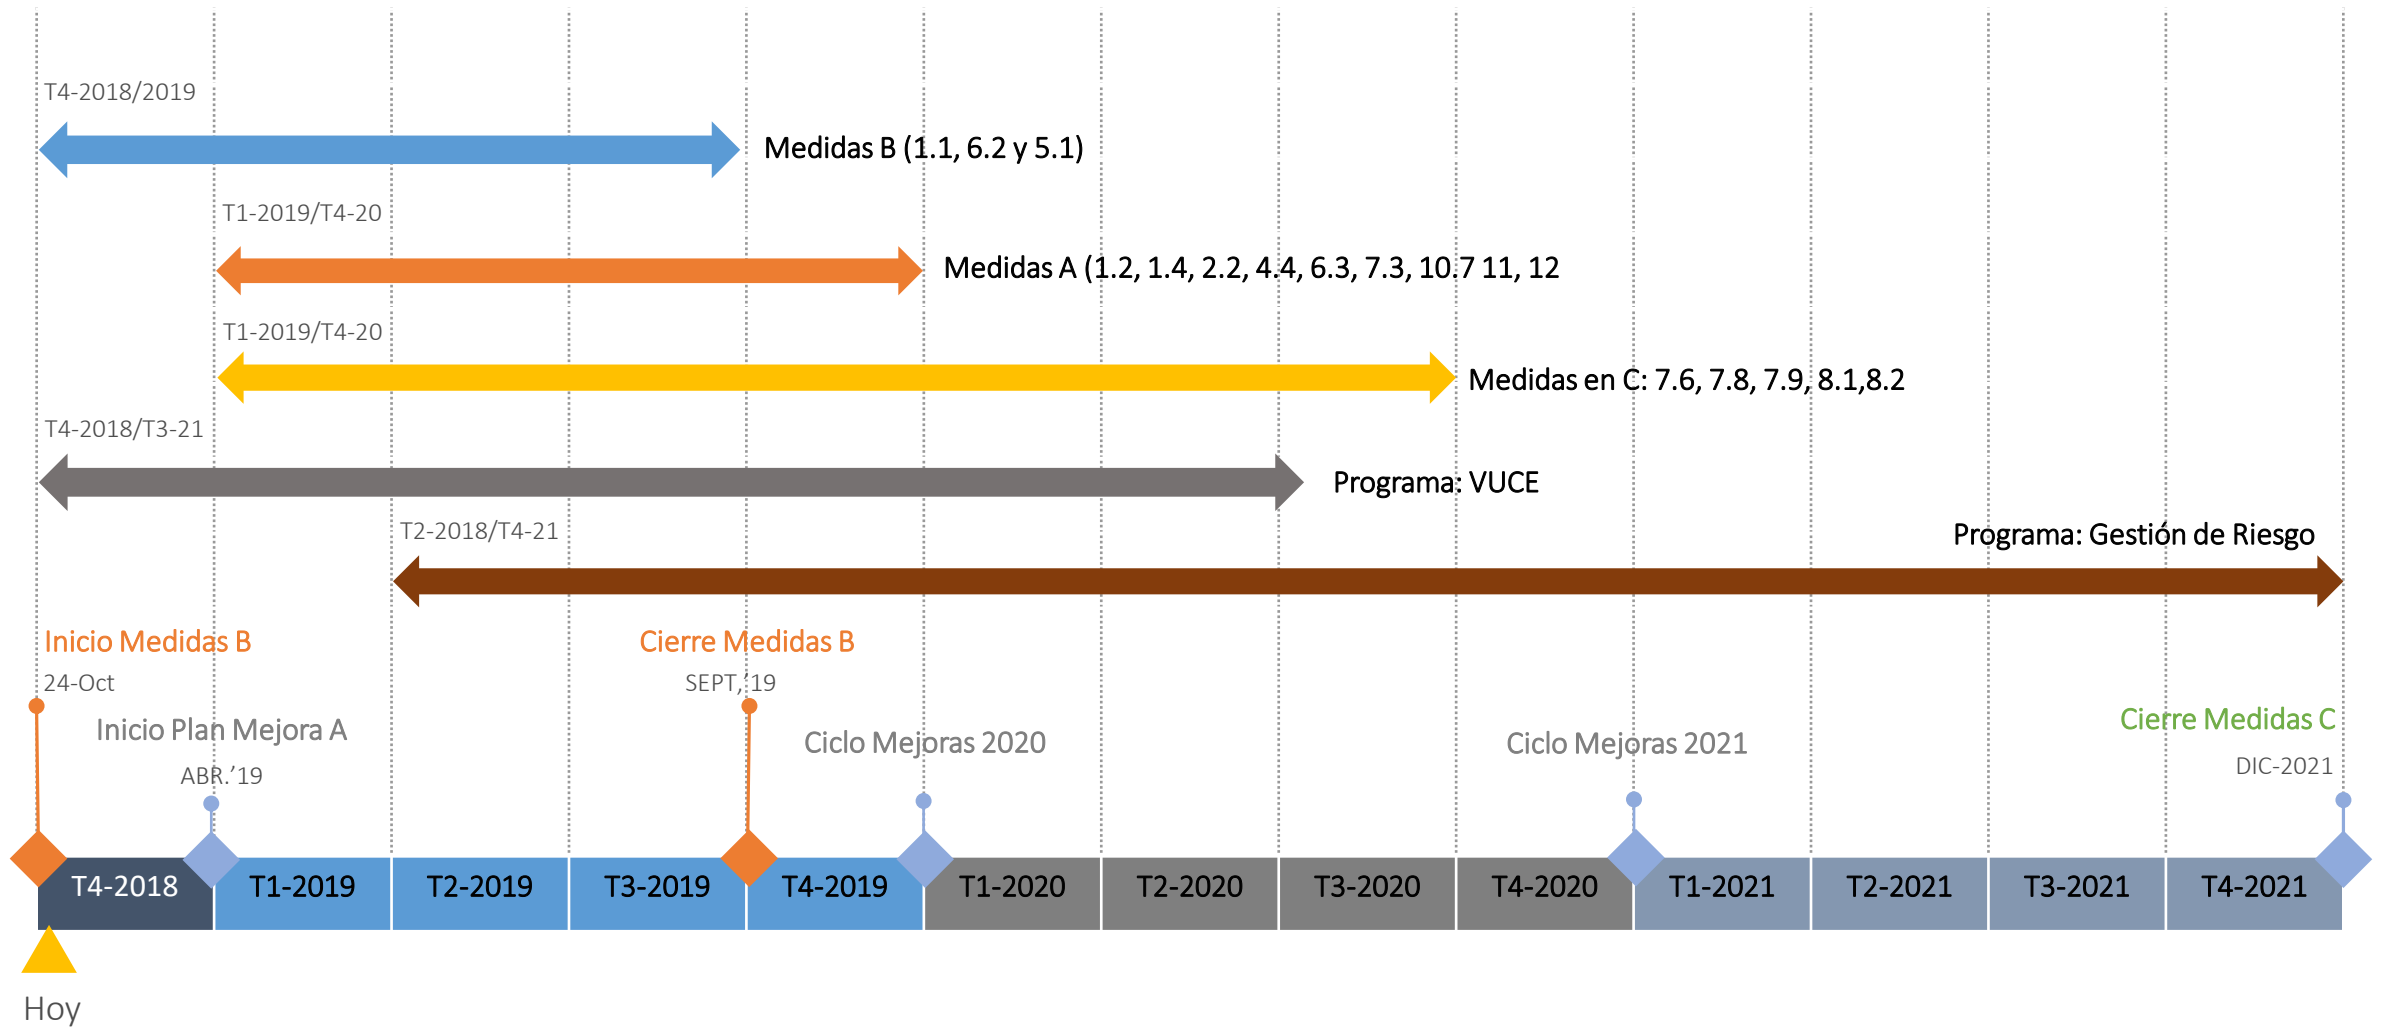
T4-2018/2019

Medidas B (1.1, 6.2 y 5.1)

T1-2019/T4-20

Medidas A (1.2, 1.4, 2.2, 4.4, 6.3, 7.3, 10.7 11, 12

T1-2019/T4-20

Medidas en C: 7.6, 7.8, 7.9, 8.1,8.2

T4-2018/T3-21

Programa: VUCE

T2-2018/T4-21

Programa: Gestión de Riesgo

Inicio Medidas B
24-Oct

Inicio Plan Mejora A
ABR.'19

Cierre Medidas B
SEPT,'19

Ciclo Mejoras 2020

Ciclo Mejoras 2021

Cierre Medidas C
DIC-2021

| T4-2018 | T1-2019 | T2-2019 | T3-2019 | T4-2019 | T1-2020 | T2-2020 | T3-2020 | T4-2020 | T1-2021 | T2-2021 | T3-2021 | T4-2021 |
|---|---|---|---|---|---|---|---|---|---|---|---|---|

Hoy